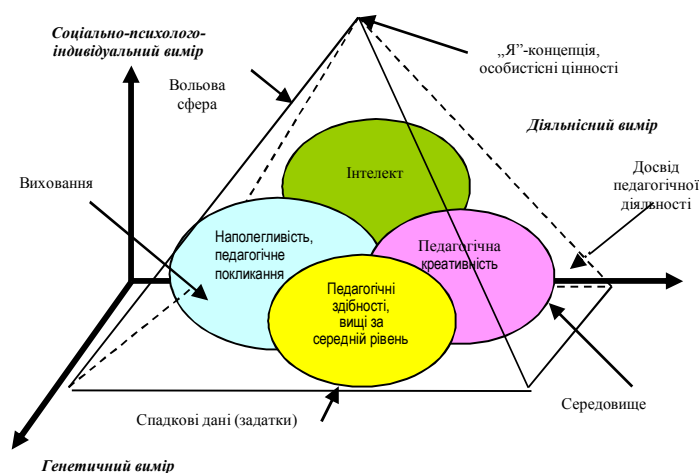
Соціально-психолого-індивідуальний вимір

„Я"-концепція, особистісні цінності

Вольова сфера

Діяльнісний вимір

Інтелект

Досвід педагогічної діяльності

Виховання

Наполегливість, педагогічне покликання

Педагогічна креативність

Педагогічні здібності, вищі за середній рівень

Спадкові дані (задатки)

Середовище

Генетичний вимір